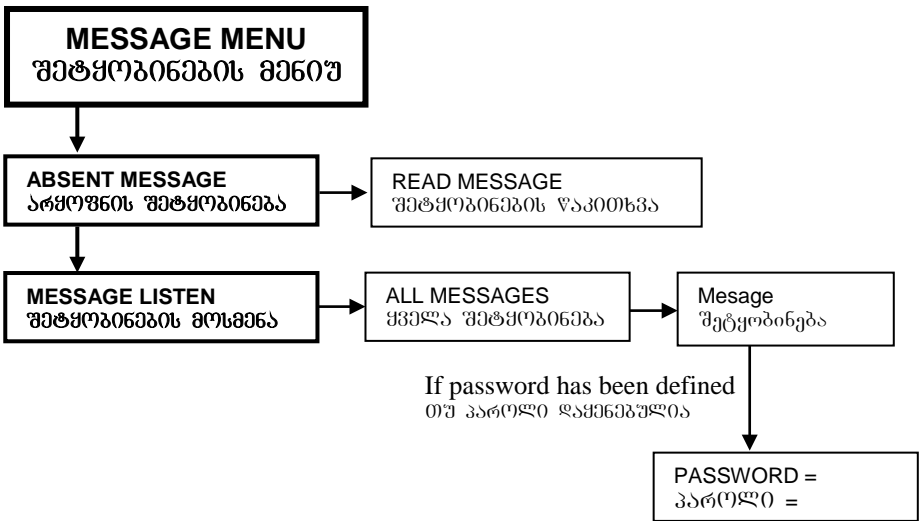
MESSAGE MENU
შეტყობინების მენიუ

ABSENT MESSAGE
არყოფნის შეტყობინება

READ MESSAGE
შეტყობინების წაკითხვა

MESSAGE LISTEN
შეტყობინების მოსმენა

ALL MESSAGES
ყველა შეტყობინება

Mesage
შეტყობინება

If password has been defined
თუ პაროლი დაყენებულია

PASSWORD =
პაროლი =